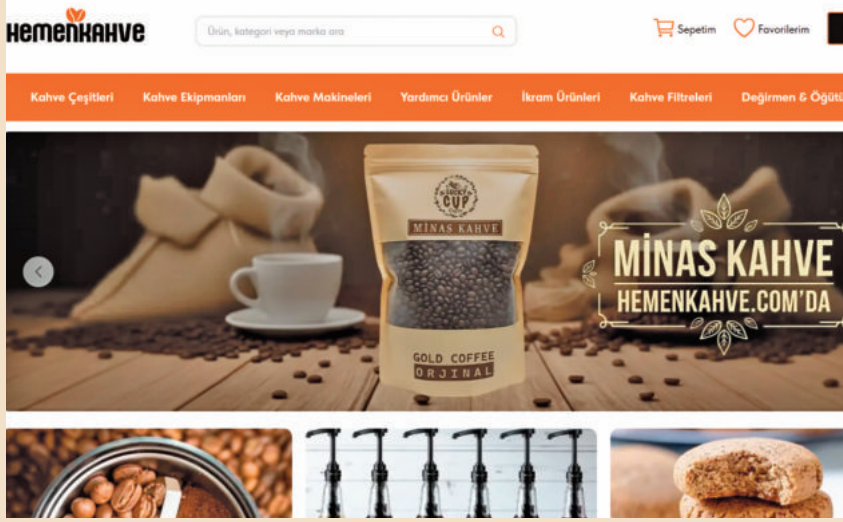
HEMENKAHVE

Ürün, kategori veya marka ara

Sepetim Favorilerim

Kahve Çeşitleri Kahve Ekipmanları Kahve Makineleri Yardımcı Ürünler İkram Ürünleri Kahve Filtreleri Değirmen & Öğütü

LUCKY CUP

MİNAS KAHVE

GOLD COFFEE
ORJİNAL

MİNAS KAHVE
HEMENKAHVE.COM'DA